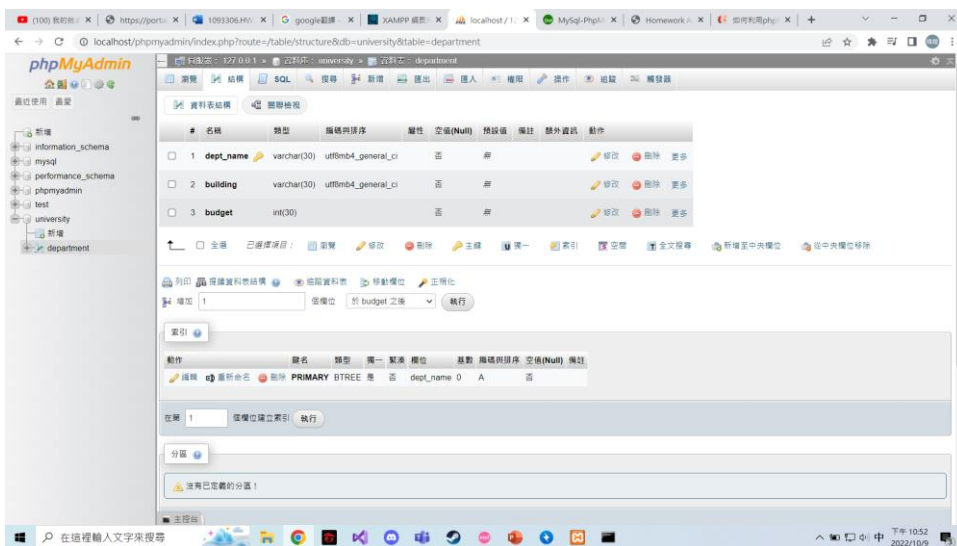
(100) 我的最 × | https://porta × | 1093306.HW × | google翻譯 × | XAMPP 網頁 × | localhost / 1 × | MySql-PhpM × | Homework × | 如何利用php × | +

localhost/phpmyadmin/index.php?route=/table/structure&db=university&table=department

phpMyAdmin

最近使用 最愛

新增
information_schema
mysql
performance_schema
phpmyadmin
test
university
新增
department

伺服器: 127.0.0.1 » 資料庫: university » 資料表: department

瀏覽 結構 SQL 搜尋 新增 匯出 匯入 權限 操作 追蹤 觸發器

資料表結構 關聯檢視

| # | 名稱 | 類型 | 編碼與排序 | 屬性 | 空值(Null) | 預設值 | 備註 | 額外資訊 | 動作 |
|---|---|---|---|---|---|---|---|---|---|
| 1 | dept_name | varchar(30) | utf8mb4_general_ci | | 否 | 無 | | | 修改 刪除 更多 |
| 2 | building | varchar(30) | utf8mb4_general_ci | | 否 | 無 | | | 修改 刪除 更多 |
| 3 | budget | int(30) | | | 否 | 無 | | | 修改 刪除 更多 |

全選 已選擇項目: 瀏覽 修改 刪除 主鍵 唯一 索引 空間 全文搜尋 新增至中央欄位 從中央欄位移除

列印 提議資料表結構 追蹤資料表 移動欄位 正規化

增加 1 個欄位 於 budget 之後 執行

索引

| 動作 | 鍵名 | 類型 | 唯一 | 緊湊 | 欄位 | 基數 | 編碼與排序 | 空值(Null) | 備註 |
|---|---|---|---|---|---|---|---|---|---|
| 編輯 重新命名 刪除 | PRIMARY | BTREE | 是 | 否 | dept_name | 0 | A | 否 | |

在第 1 個欄位建立索引 執行

分區

沒有已定義的分區!

主控台

在這裡輸入文字來搜尋

下午 10:52 2022/10/9 中